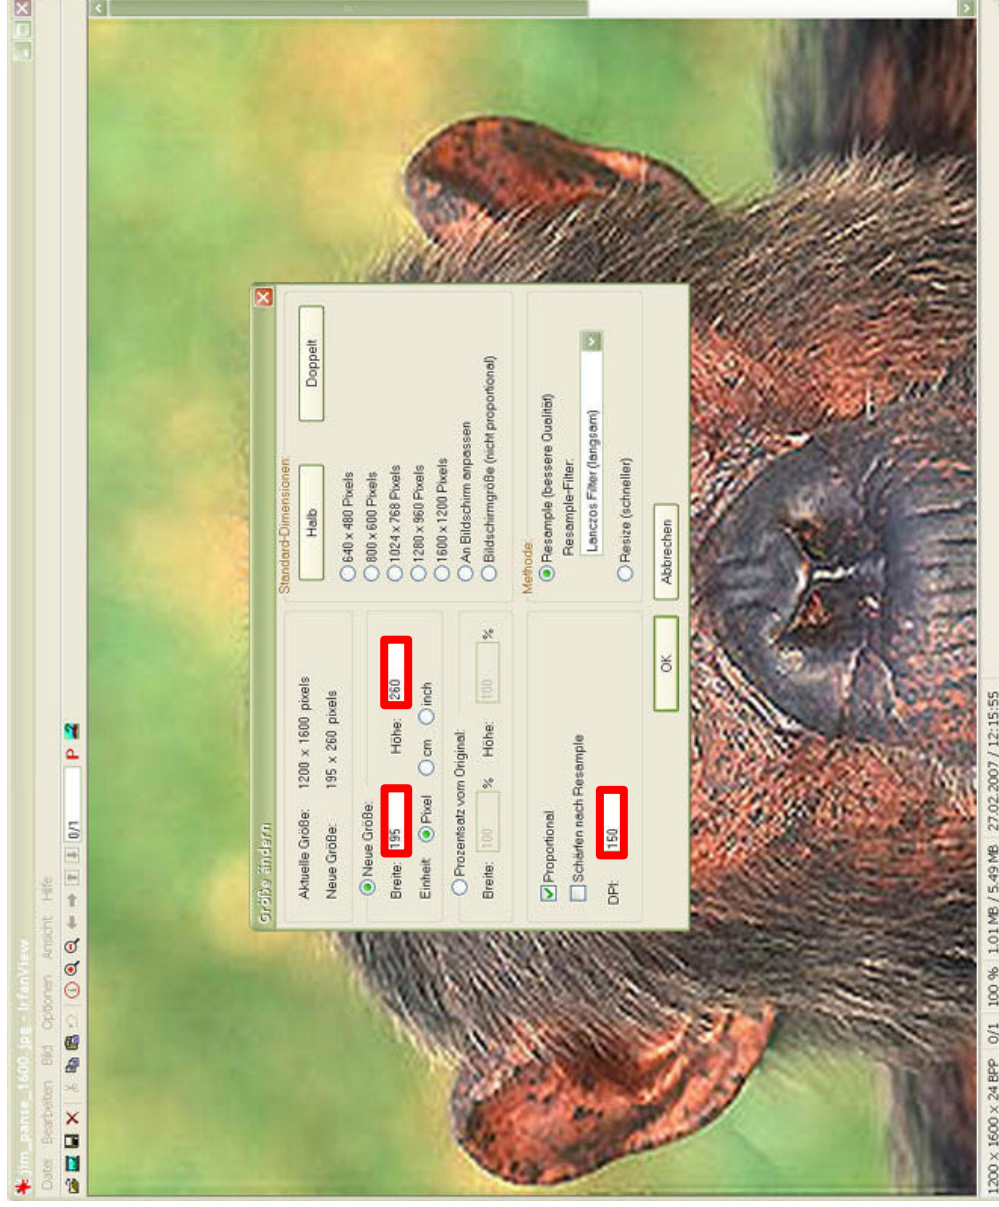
jim_panse_1600.jpg - IrfanView

Datei Bearbeiten Bild Optionen Ansicht Hilfe

0/1

Größe ändern

Aktuelle Größe: 1200 x 1600 pixels
Neue Größe: 195 x 260 pixels

Neue Größe:
Breite: 195 Höhe: 260
Einheit: Pixel cm inch

Prozentsatz vom Original:
Breite: 100 % Höhe: 100 %

Proportional
Schärfen nach Resample

DPI: 150

Standard-Dimensionen:
Halb
Doppelt
640 x 480 Pixels
800 x 600 Pixels
1024 x 768 Pixels
1280 x 960 Pixels
1600 x 1200 Pixels
An Bildschirm anpassen
Bildschirmgröße (nicht proportional)

Methode:
Resample (bessere Qualität)
Resample-Filter:
Lanczos Filter (langsam)
Resize (schneller)

OK
Abbrechen

1200 x 1600 x 24 BPP 0/1 100 % 1.01 MB / 5.49 MB 27.02.2007 / 12:15:55